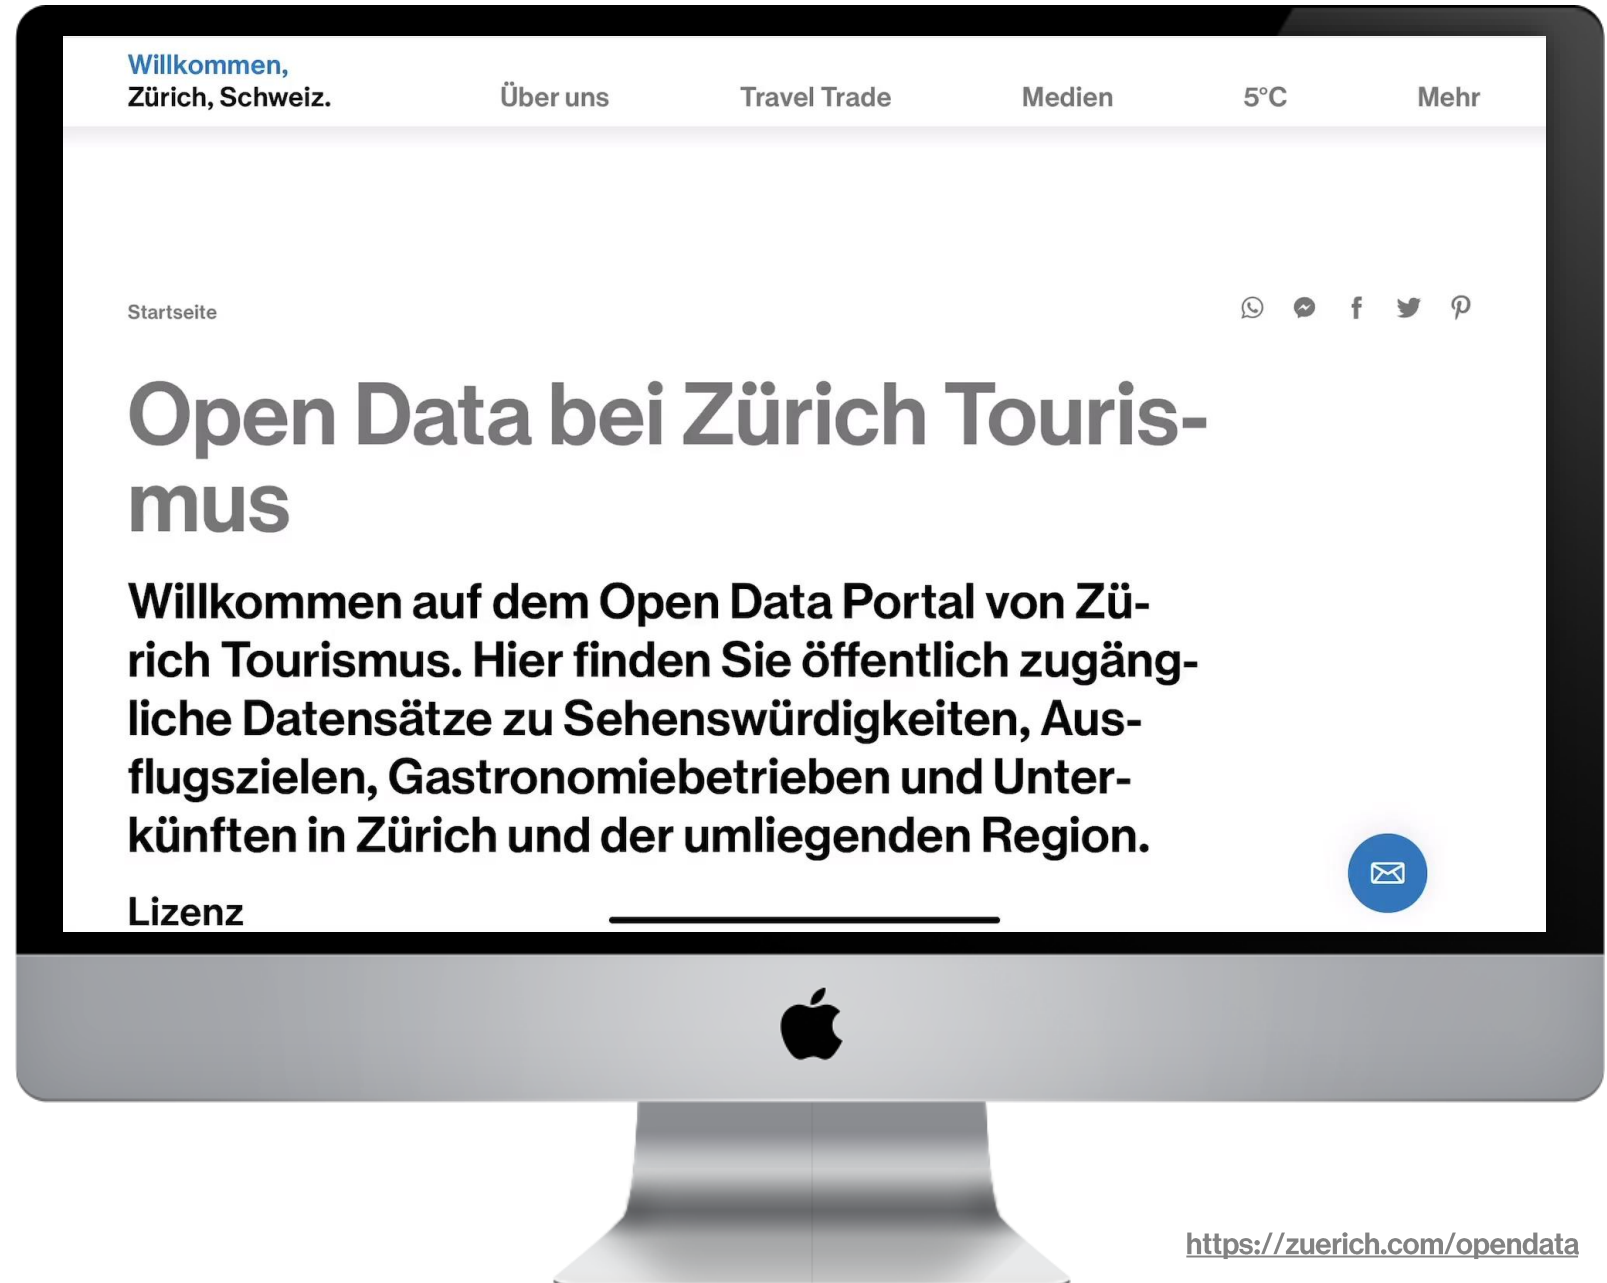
Willkommen,
Zürich, Schweiz.

Über uns

Travel Trade

Medien

5°C

Mehr

Startseite

# Open Data bei Zürich Tourismus

Willkommen auf dem Open Data Portal von Zürich Tourismus. Hier finden Sie öffentlich zugängliche Datensätze zu Sehenswürdigkeiten, Ausflugszielen, Gastronomiebetrieben und Unterkünften in Zürich und der umliegenden Region.

Lizenz

https://zuerich.com/opendata